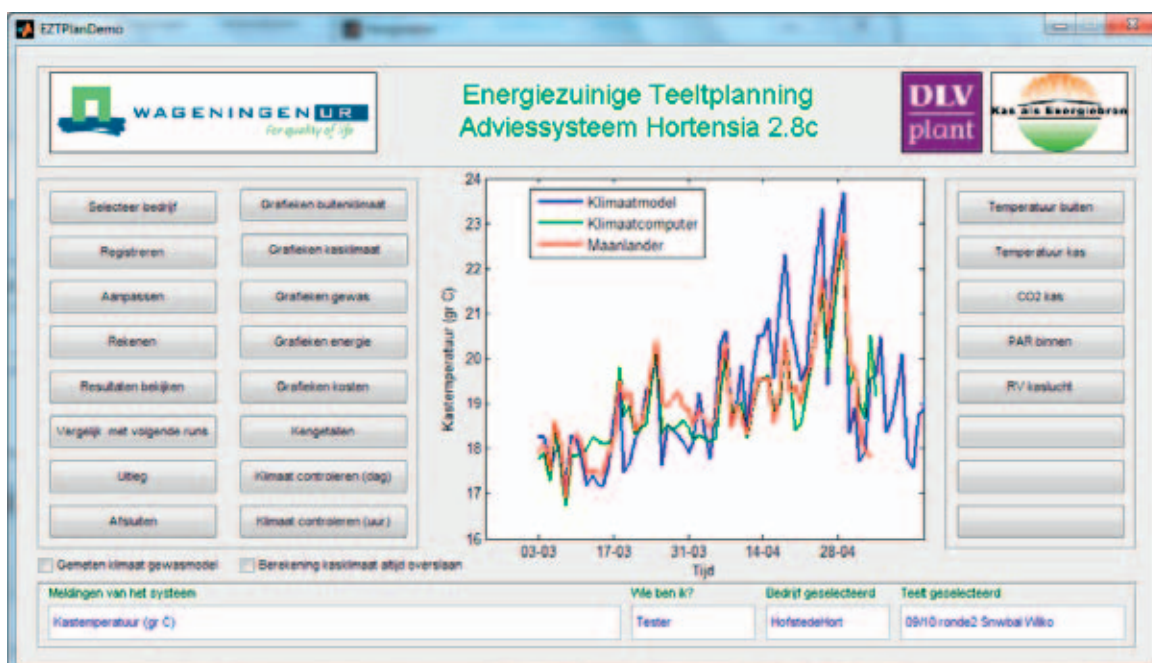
EZTPlanDemo

WAGENINGEN UR
for quality of life

Energiezuinige Teeltplanning
Adviessysteem Hortensia 2.8c

DLV plant

Kas als Energiebron

Selecteer bedrijf
Registreren
Aanpassen
Rekenen
Resultaten bekijken
Vergelijk met volgende runs
Uitleg
Afsluiten

Grafieken buitenklimaat
Grafieken kasklimaat
Grafieken gewas
Grafieken energie
Grafieken kosten
Kengetallen
Klimaat controleren (dag)
Klimaat controleren (uur)

Klimaatmodel
Klimaatcomputer
Maanlander

Kastemperatuur (gr C)

24
23
22
21
20
19
18
17
16

03-03
17-03
31-03
14-04
28-04
Tijd

Temperatuur buiten
Temperatuur kas
CO2 kas
PAR binnen
RV kaslucht

Gemeten klimaat gewasmodel
Berekening kasklimaat altijd overslaan

Meldingen van het systeem
Kastemperatuur (gr C)

Wie ben ik?
Tester

Bedrijf geselecteerd
HofstedeHort

Teelt geselecteerd
09/10 ronde2 Snwbal Wilko